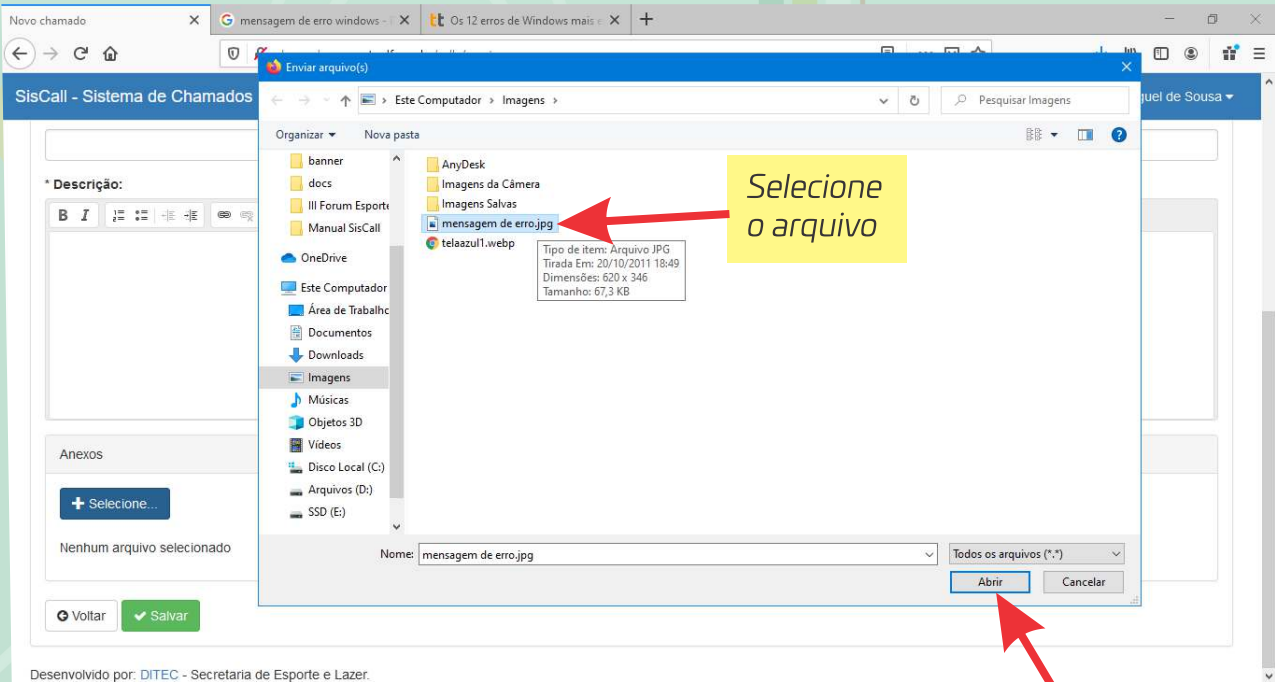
Novo chamado
mensagem de erro windows -
Os 12 erros de Windows mais

SisCall - Sistema de Chamados
guel de Sousa

Enviar arquivo(s)
Este Computador › Imagens ›
Pesquisar Imagens
Organizar ▾ Nova pasta

banner
docs
III Forum Esporte
Manual SisCall
OneDrive
Este Computador
Área de Trabalho
Documentos
Downloads
Imagens
Músicas
Objetos 3D
Vídeos
Disco Local (C:)
Arquivos (D:)
SSD (E:)

AnyDesk
Imagens da Câmera
Imagens Salvas
mensagem de erro.jpg
telaazul1.webp

Tipo de item: Arquivo JPG
Tirada Em: 20/10/2011 18:49
Dimensões: 620 x 346
Tamanho: 67,3 KB

Selecione o arquivo

Nome: mensagem de erro.jpg
Todos os arquivos (*.*)
Abrir
Cancelar

* Descrição:
B I

Anexos
+ Selecione...
Nenhum arquivo selecionado

Voltar
Salvar

Desenvolvido por: DITEC - Secretaria de Esporte e Lazer.